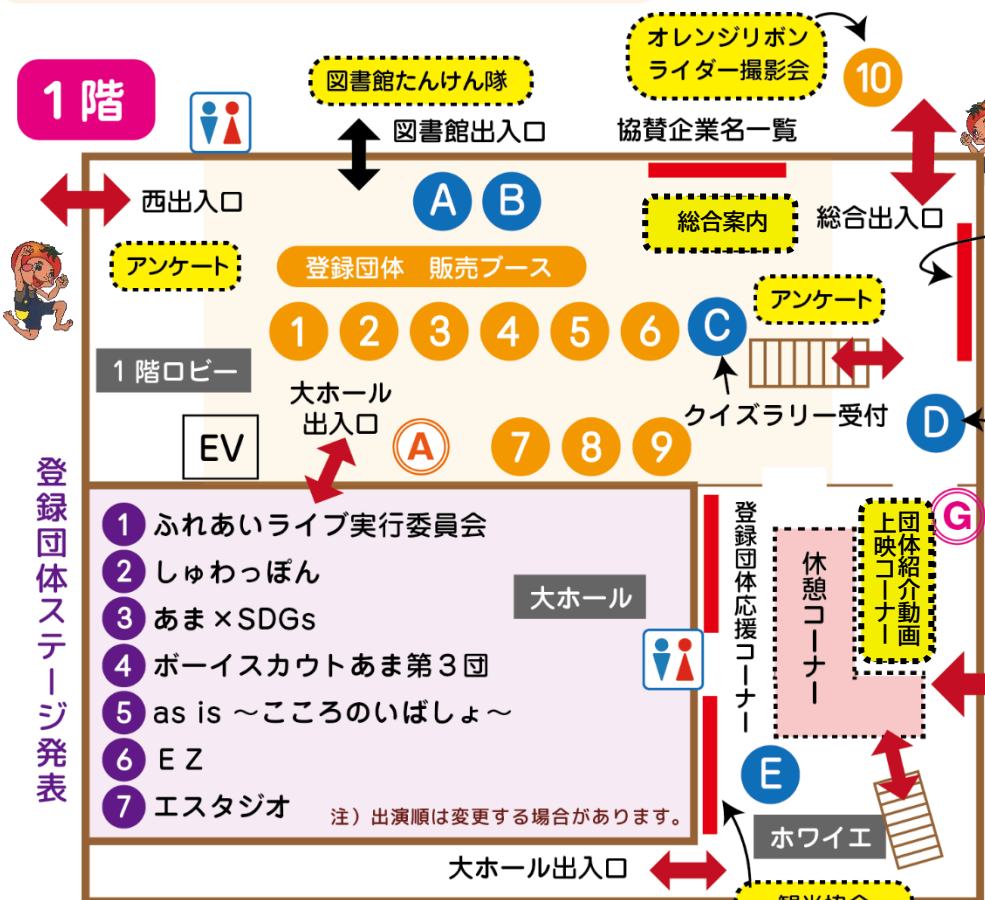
1階

図書館たんけん隊

オレンジリボン ライダー撮影会

10

図書館出入口

協賛企業名一覧

西出入口

A B

総合案内

総合出入口

アンケート

登録団体　販売ブース

アンケート

1 2 3 4 5 6 C

1階ロビー

大ホール 出入口

クイズラリー受付

D

EV

A

7 8 9

登録団体ステージ発表

1 ふれあいライブ実行委員会
2 しゅわっぽん
3 あま×SDGs
4 ボーイスカウトあま第３団
5 as is ～こころのいばしょ～
6 ＥＺ
7 エスタジオ

大ホール

注）出演順は変更する場合があります。

登録団体応援コーナー

休憩コーナー

団体紹介動画上映コーナー

G

E

ホワイエ

大ホール出入口

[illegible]